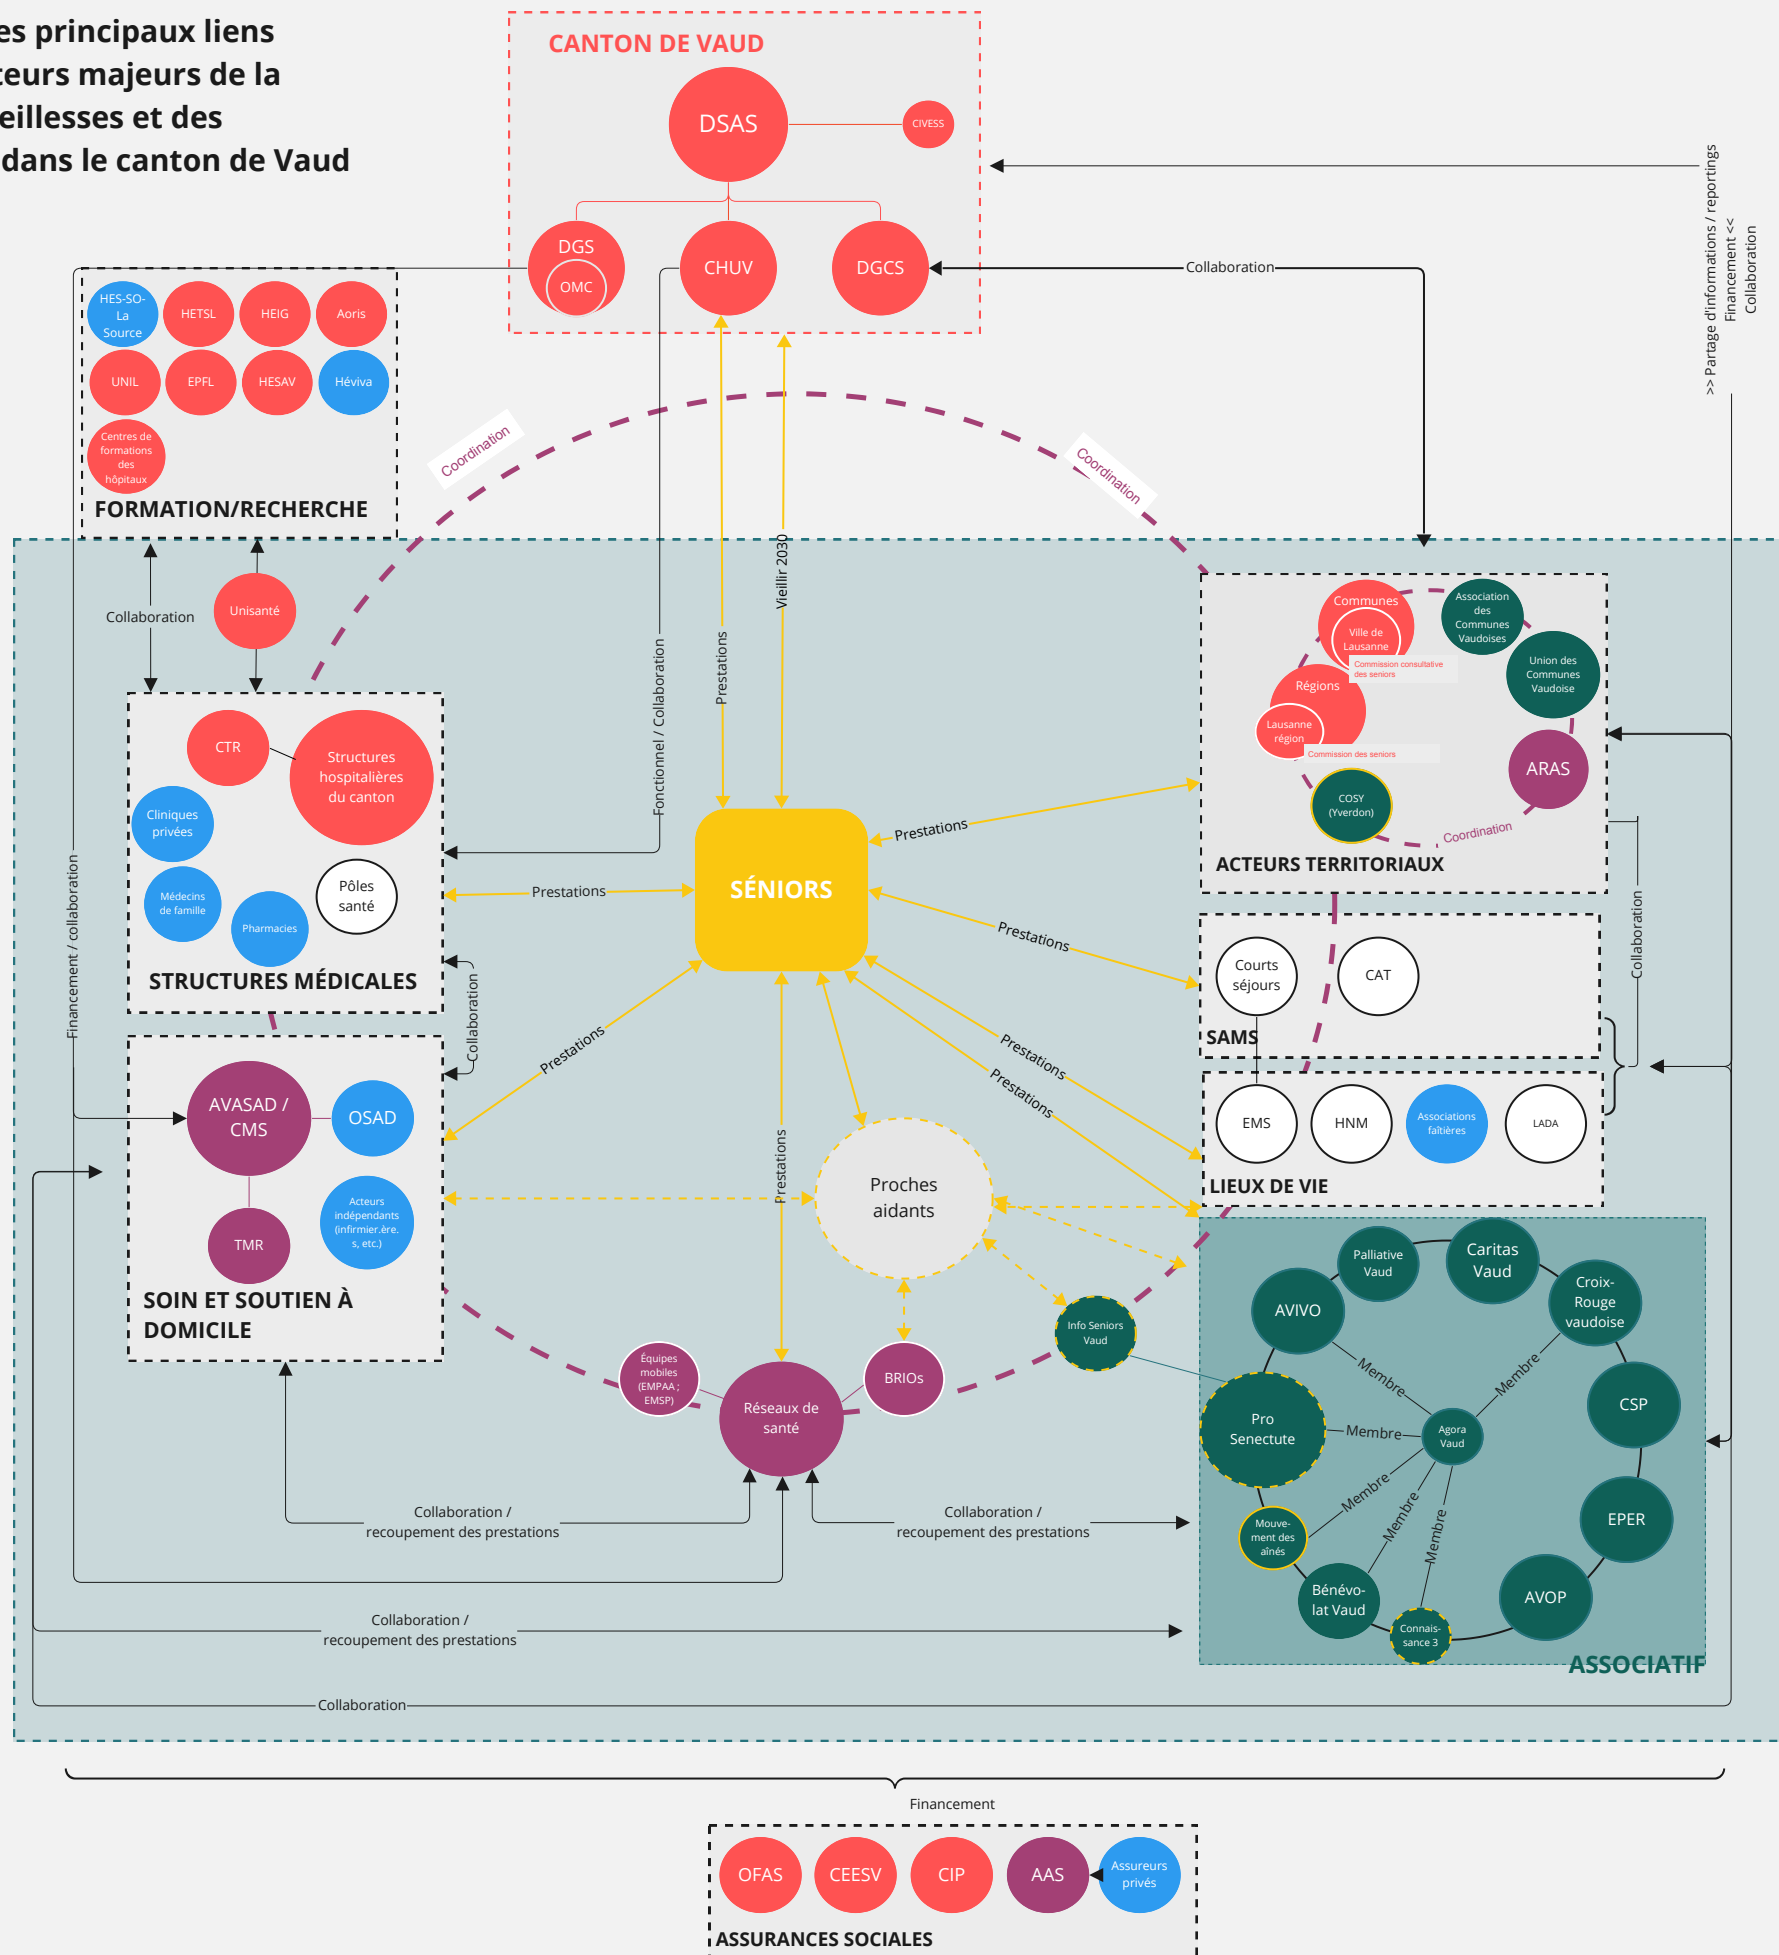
es principaux liens
teurs majeurs de la
eillesses et des
dans le canton de Vaud

CANTON DE VAUD

DSAS
CIVESS
DGS
OMC
CHUV
DGCS

Collaboration

>> Partage d'informations / reportings
Financement <<
Collaboration

HES-SO-La Source
HETSL
HEIG
Aoris
UNIL
EPFL
HESAV
Héviva
Centres de formations des hôpitaux
FORMATION/RECHERCHE

Coordination
Coordination

Collaboration
Unisanté

Fonctionnel / Collaboration
Prestations
Vieillir 2030

CTR
Structures hospitalières du canton
Cliniques privées
Médecins de famille
Pharmacies
Pôles santé
STRUCTURES MÉDICALES

Financement / collaboration

SÉNIORS

Prestations
Prestations
Prestations
Prestations
Prestations
Prestations
Prestations

Communes
Ville de Lausanne
Commission consultative des seniors
Association des Communes Vaudoises
Union des Communes Vaudoise
Régions
Lausanne région
Commission des seniors
ARAS
COSY (Yverdon)
Coordination
ACTEURS TERRITORIAUX

Courts séjours
CAT
SAMS

Collaboration

EMS
HNM
Associations faîtières
LADA
LIEUX DE VIE

Collaboration

AVASAD / CMS
OSAD
TMR
Acteurs indépendants (infirmier.ère.s, etc.)
SOIN ET SOUTIEN À DOMICILE

Proches aidants

Info Seniors Vaud

Équipes mobiles (EMPAA ; EMSP)
Réseaux de santé
BRIOs

Palliative Vaud
Caritas Vaud
Croix-Rouge vaudoise
AVIVO
Membre
Membre
CSP
Pro Senectute
Membre
Agora Vaud
Membre
Membre
Membre
Mouvement des aînés
EPER
Bénévolat Vaud
Connaissance 3
AVOP
ASSOCIATIF

Collaboration / recoupement des prestations
Collaboration / recoupement des prestations
Collaboration / recoupement des prestations
Collaboration

Financement

OFAS
CEESV
CIP
AAS
Assureurs privés
ASSURANCES SOCIALES